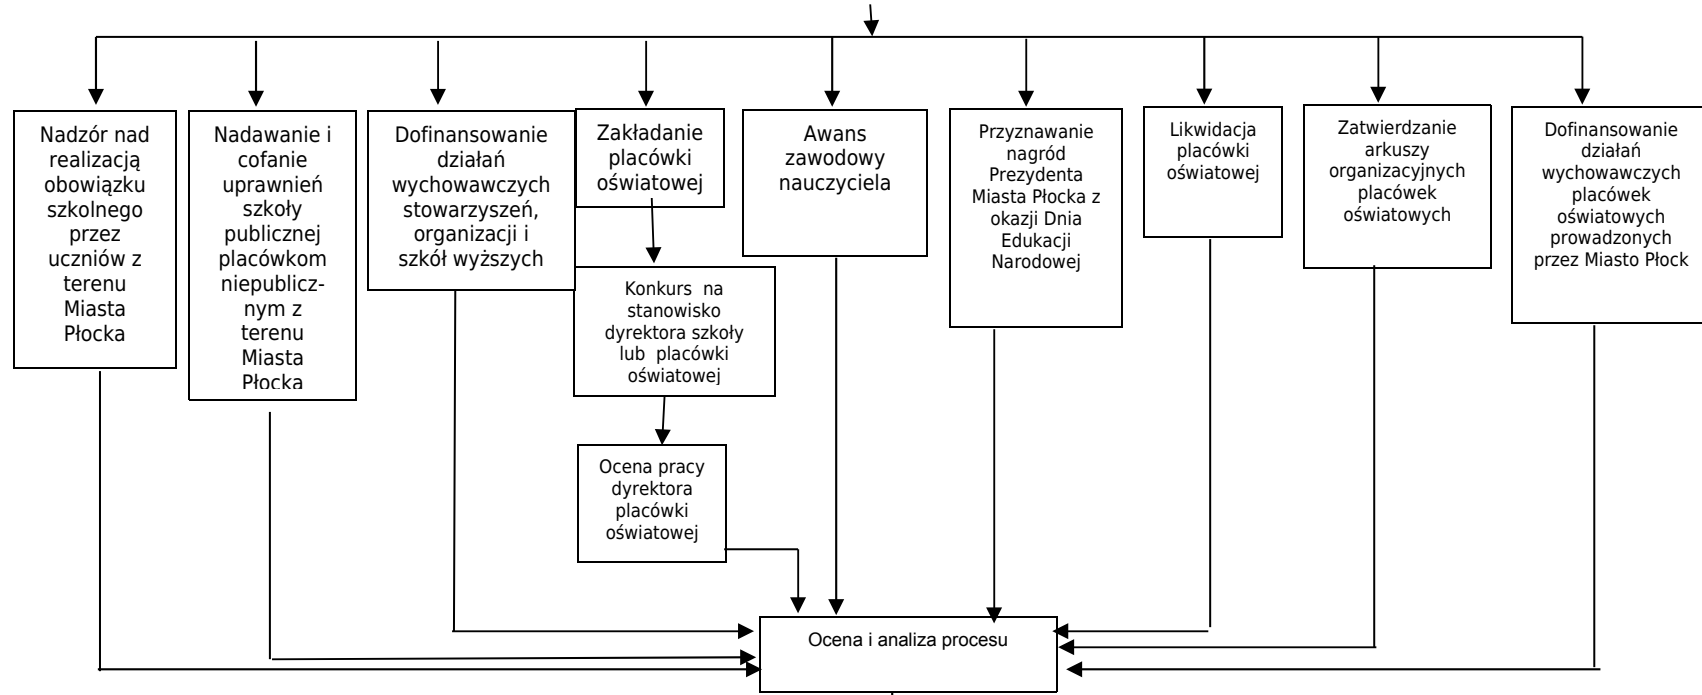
Nadzór nad realizacją obowiązku szkolnego przez uczniów z terenu Miasta Płocka

Nadawanie i cofanie uprawnień szkoły publicznej placówkom niepublicznym z terenu Miasta Płocka

Dofinansowanie działań wychowawczych stowarzyszeń, organizacji i szkół wyższych

Zakładanie placówki oświatowej

Konkurs na stanowisko dyrektora szkoły lub placówki oświatowej

Ocena pracy dyrektora placówki oświatowej

Awans zawodowy nauczyciela

Przyznawanie nagród Prezydenta Miasta Płocka z okazji Dnia Edukacji Narodowej

Likwidacja placówki oświatowej

Zatwierdzanie arkuszy organizacyjnych placówek oświatowych

Dofinansowanie działań wychowawczych placówek oświatowych prowadzonych przez Miasto Płock

Ocena i analiza procesu